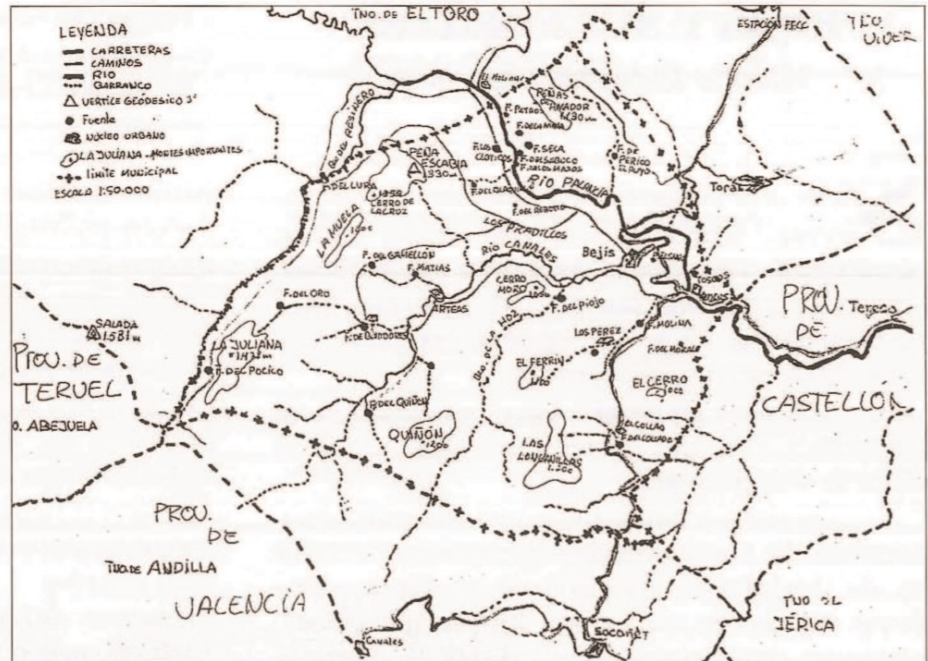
LEYENDA
CARRETERAS
CAMINOS
RIO
BARRANCO
△ VERTICE GEODESICO 3º
• Fuente
NÚCLEO URBANO
LA JULIANA - MONTES IMPORTANTES
Limite MUNICIPAL
ESCALA 1:50.000

TNO. DE EL TORO
ESTACIÓN FECC
TNO. VIVER

El Molinar
PEÑAS PARADOR 1130 m
F. PETACO
F. SECA
F. DE LA MORA
F. DE PERICO EL RUSO
BCO. DEL REGUERO
PEÑA ESCABIA 1330 m
F. DEL LURA
1158 CERRO DE LA CRUZ
F. DEL CLOTICOS
RIO PALANCIA
F. DEL RESECO
LOS PRADILLOS
Toras
LA MUELA 1200
F. DEL GAMELLON
F. MATIAS
Río CANALES
Bejís
F. DEL ORO
ARTEAS
CERRO MORO 1200
F. del piojo
F. DE CLOTICOS
BCO. DE LA HOZ
LOS PEREZ
F. MOLINA
F. DEL MORALE
SALADA 1581 m
LA JULIANA 1473 m
F. DEL POCICO
EL FERRIN 1100
EL CERRO 1000
PROV. DE TERUEL
O. ABEJUELA
F. DEL QUIÑON
QUIÑON 1200
LAS LOMILLAS 1200
PROV. Teresa DE CASTELLON
PROV. DE VALENCIA
TNO. DE ANDILLA
TNO. DE JERICA
Canales
SOCOVAT